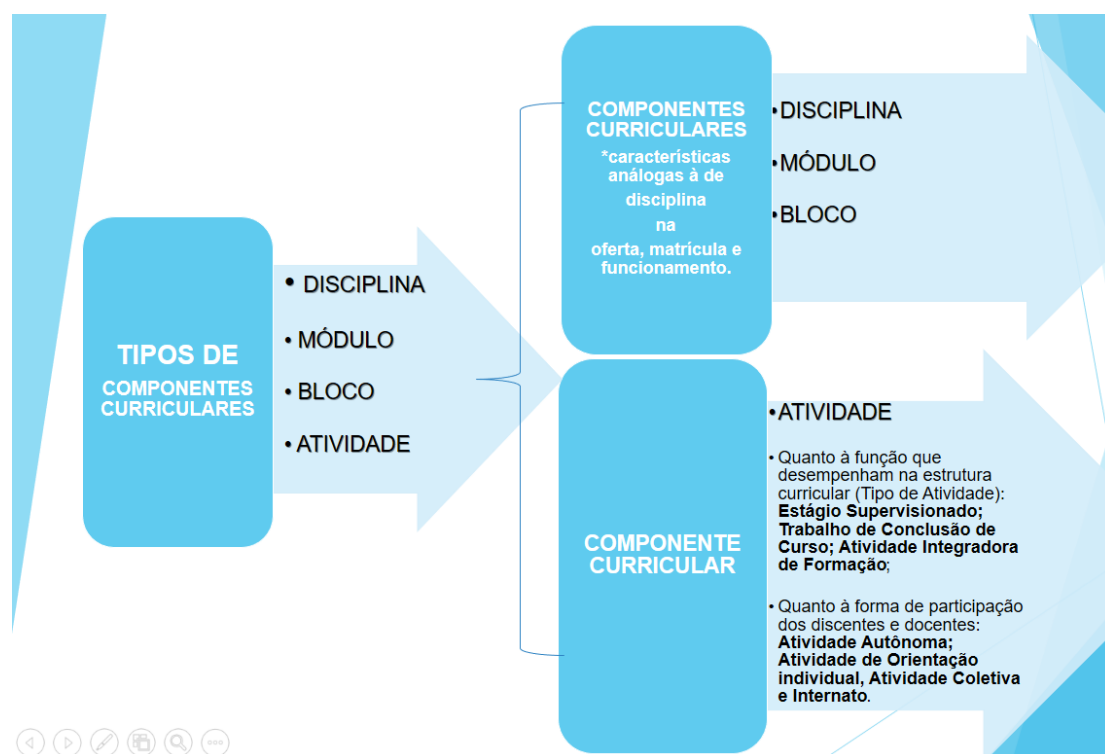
TIPOS DE COMPONENTES CURRICULARES

• DISCIPLINA
• MÓDULO
• BLOCO
• ATIVIDADE

COMPONENTES CURRICULARES
*características análogas à de disciplina na oferta, matrícula e funcionamento.

• DISCIPLINA
• MÓDULO
• BLOCO

COMPONENTE CURRICULAR

• ATIVIDADE
• Quanto à função que desempenham na estrutura curricular (Tipo de Atividade): **Estágio Supervisionado; Trabalho de Conclusão de Curso; Atividade Integradora de Formação**;
• Quanto à forma de participação dos discentes e docentes: **Atividade Autônoma; Atividade de Orientação individual, Atividade Coletiva e Internato**.